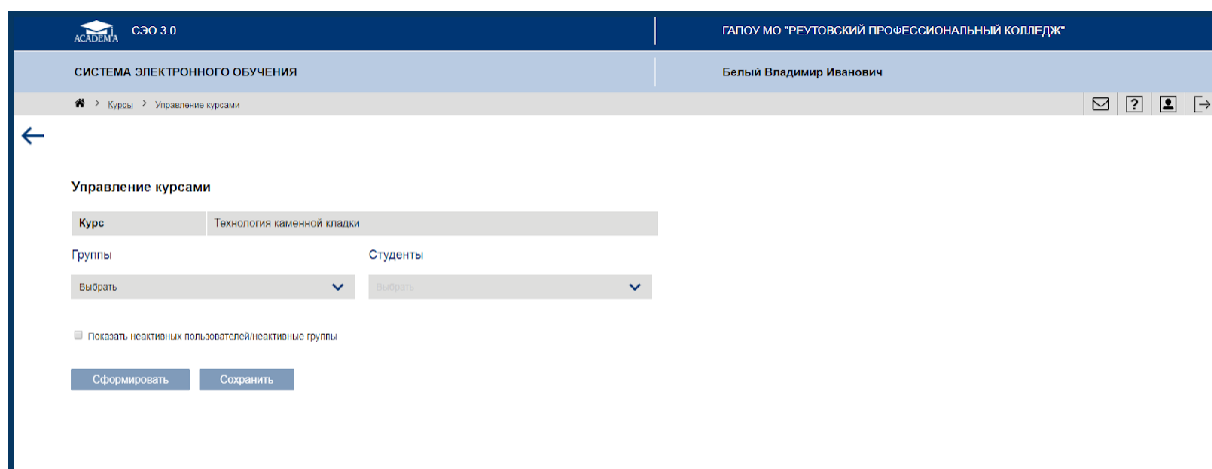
ACADEMIA СЭО 3.0

ГАПОУ МО "РЕУТОВСКИЙ ПРОФЕССИОНАЛЬНЫЙ КОЛЛЕДЖ"

СИСТЕМА ЭЛЕКТРОННОГО ОБУЧЕНИЯ

Белый Владимир Иванович

Курсы > Управление курсами

?

Управление курсами

| Курс | Технология каменной кладки |
|---|---|

Группы

Выбрать

Студенты

Выбрать

Показать неактивных пользователей/неактивные группы

Сформировать

Сохранить